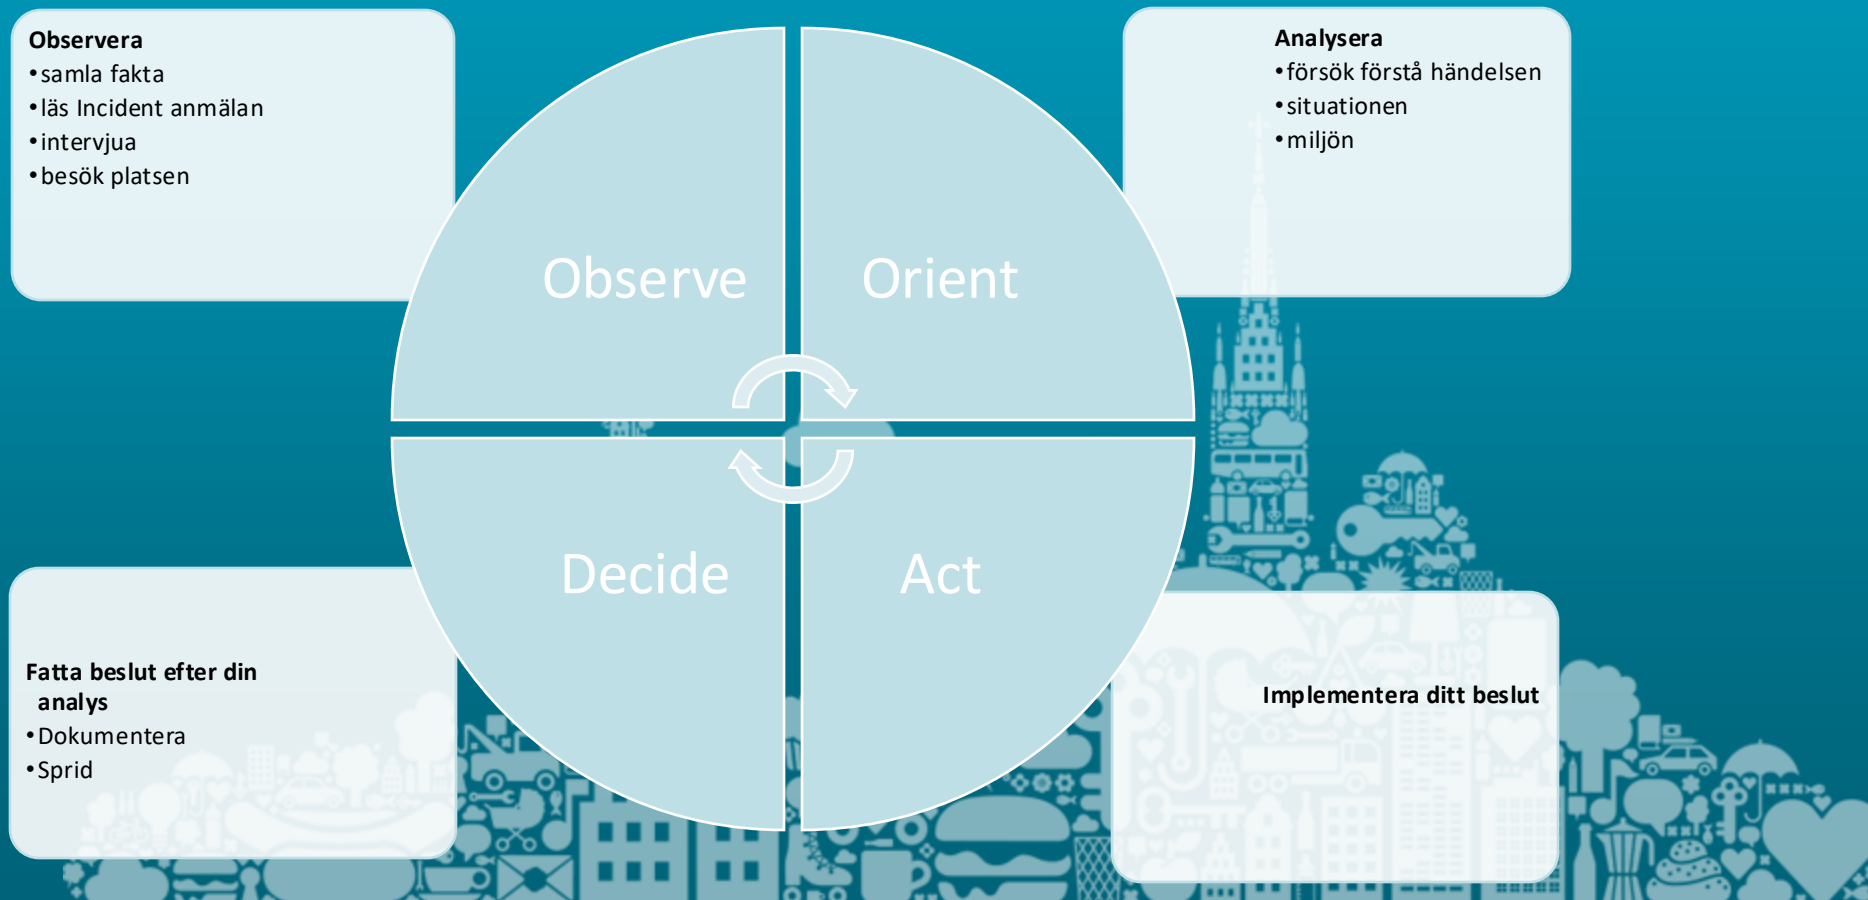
**Observera**
- samla fakta
- läs Incident anmälan
- intervjua
- besök platsen

Observe

Orient

**Analysera**
- försök förstå händelsen
- situationen
- miljön

Decide

Act

**Fatta beslut efter din analys**
- Dokumentera
- Sprid

**Implementera ditt beslut**